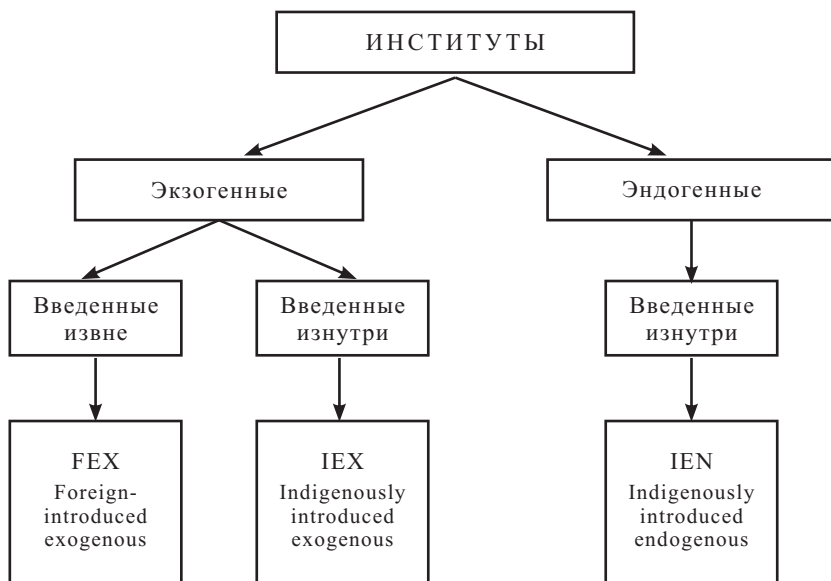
ИНСТИТУТЫ

Экзогенные

Эндогенные

Введенные извне

Введенные изнутри

Введенные изнутри

FEX
Foreign-introduced exogenous

IEX
Indigenously introduced exogenous

IEN
Indigenously introduced endogenous